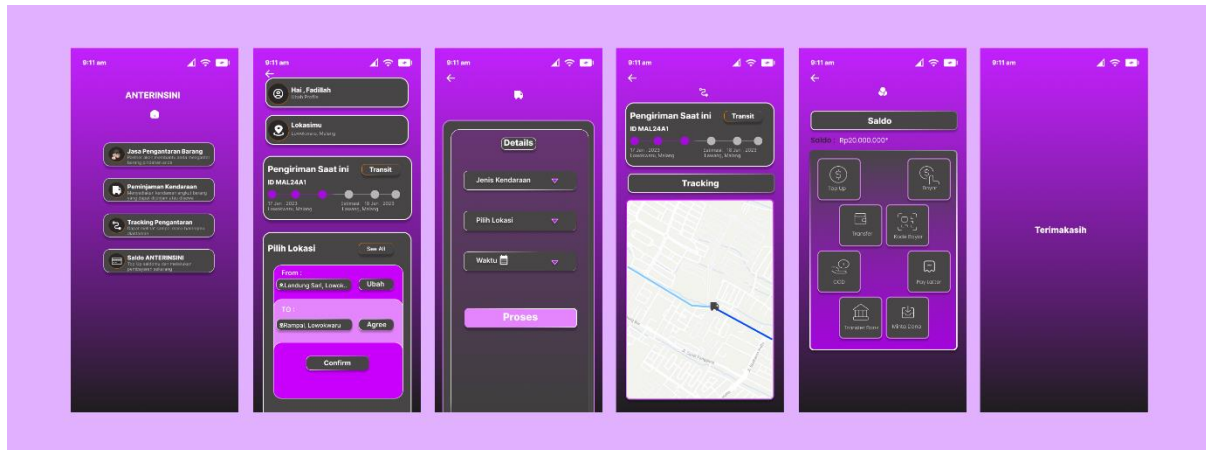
9:11 am

ANTERINSINI

Jasa Pengantaran Barang
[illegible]

Peminjaman Kendaraan
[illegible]

Tracking Pengantaran
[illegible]

Saldo ANTERINSINI
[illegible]

9:11 am

Hai, Fadillah
Lihat Profile

Lokasimu
Lowokwaru, Malang

Pengiriman Saat ini
Transit
ID MAL24A1
17 Jan, 2023 Lowokwaru, Malang
Lumnaa 19 Jan, 2023 Lowoka, Malang

Pilih Lokasi
See All

From :
Landung Sari, Lowok...
Ubah

TO :
Rampal, Lowokwaru
Agree

Confirm

9:11 am

Details

Jenis Kendaraan

Pilih Lokasi

Waktu

Proses

9:11 am

Pengiriman Saat ini
Transit
ID MAL24A1
17 Jan, 2023 Lowokwaru, Malang
Lumnaa 19 Jan, 2023 Lowoka, Malang

Tracking

9:11 am

Saldo

Saldo : Rp20.000.000*

Top Up

Bayar

Transfer

Kode Bayar

OCD

Pay Later

Transfer Bank

Minta Dana

9:11 am

Terimakasih